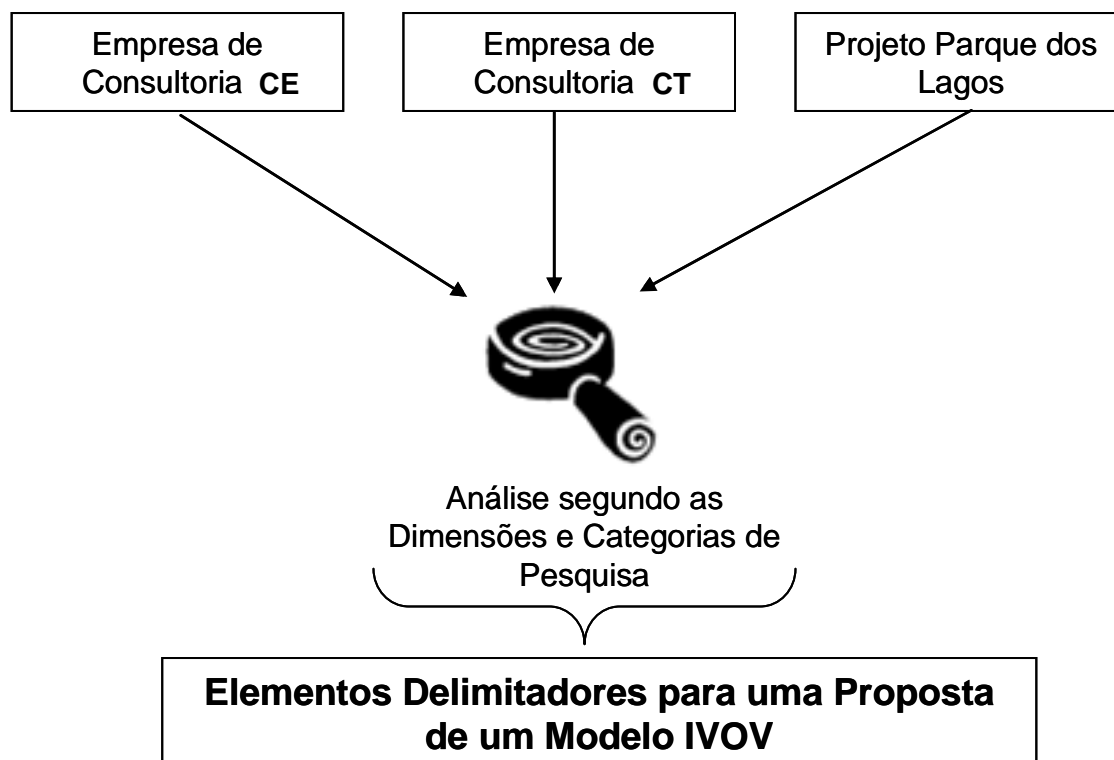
Empresa de Consultoria **CE**

Empresa de Consultoria **CT**

Projeto Parque dos Lagos

Análise segundo as Dimensões e Categorias de Pesquisa

**Elementos Delimitadores para uma Proposta de um Modelo IVOV**